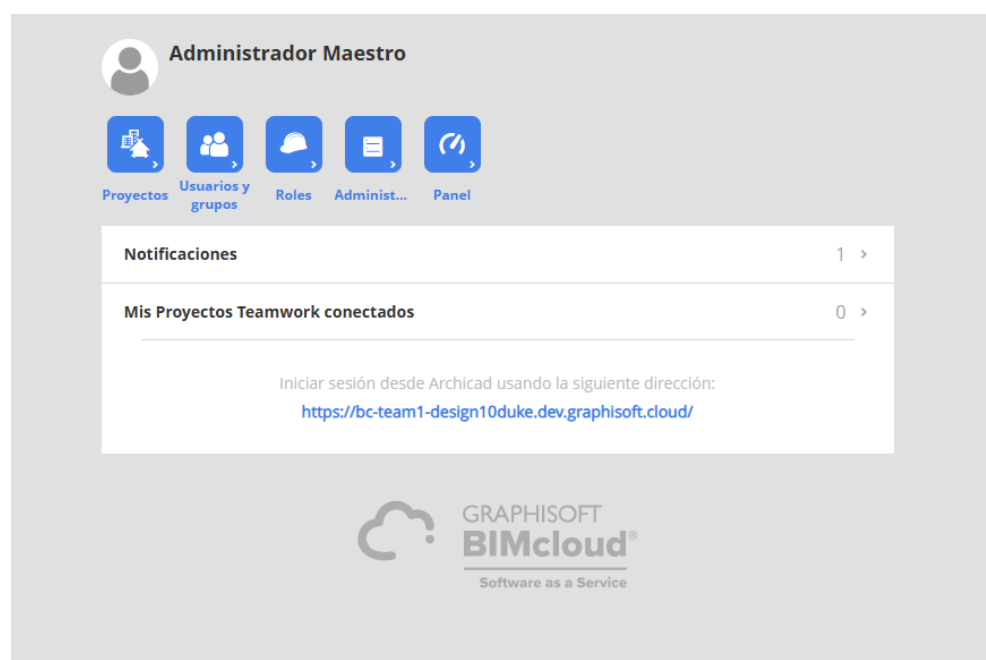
Administrador Maestro

Proyectos

Usuarios y grupos

Roles

Administ...

Panel

Notificaciones 1 ›

Mis Proyectos Teamwork conectados 0 ›

Iniciar sesión desde Archicad usando la siguiente dirección:

https://bc-team1-design10duke.dev.graphisoft.cloud/

GRAPHISOFT
BIMcloud®
Software as a Service